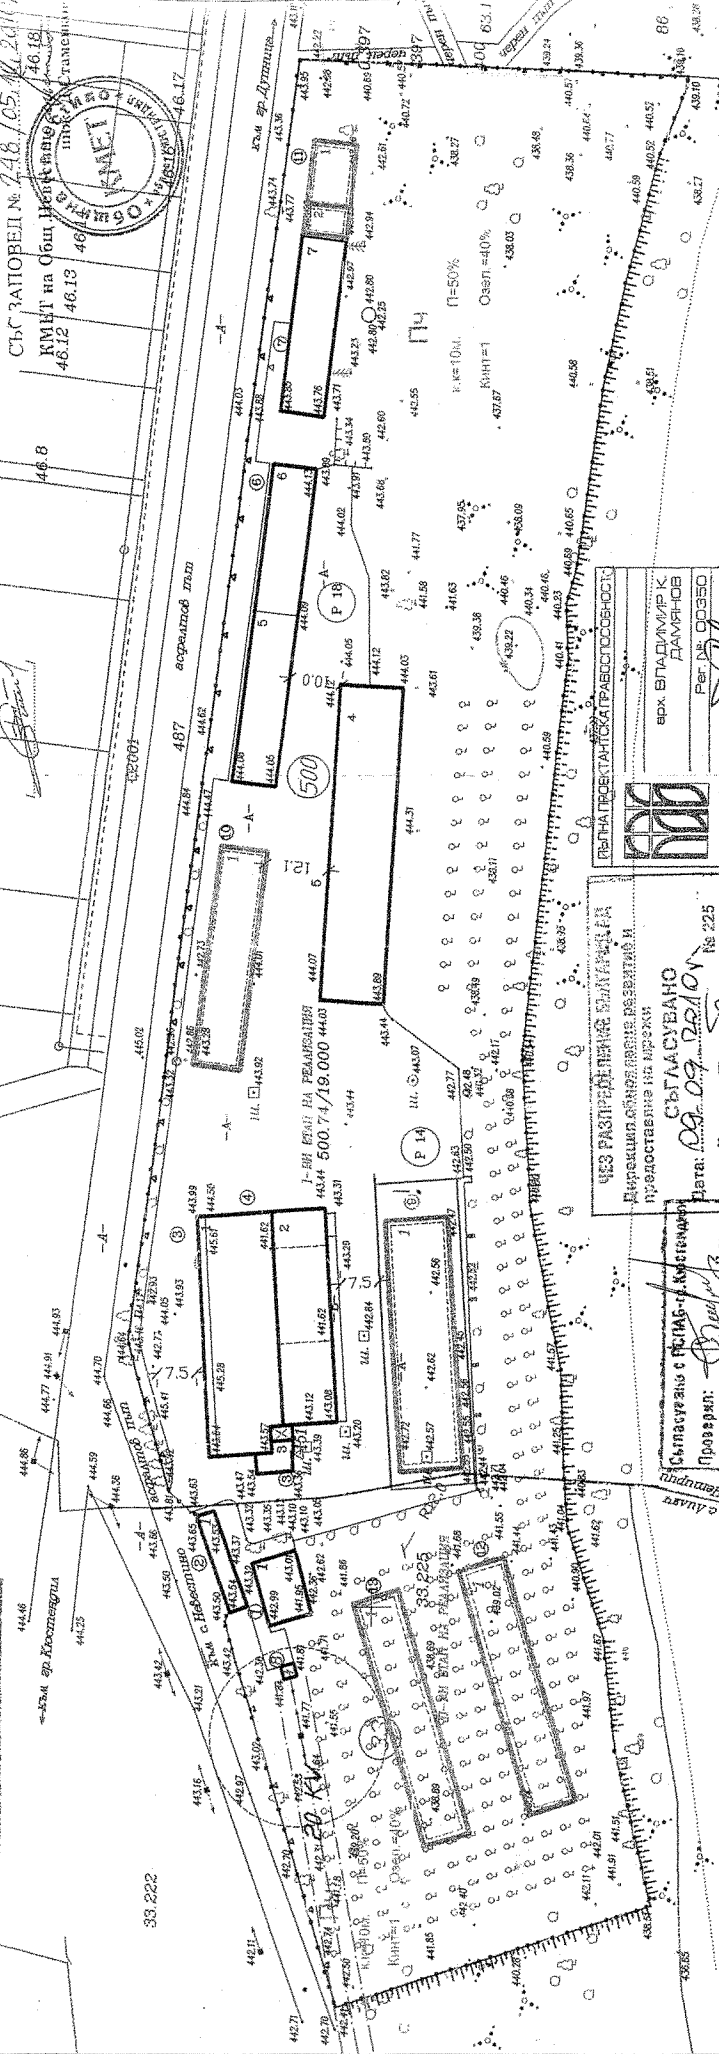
СЪГЛАСУВАНО
Дата: 09.09.2010
№ 225

ЧЕЗ РАЗПРЕДЕЛЕНИЕ БЪЛГАРИЯ АД
Дирекция обмен, развитие и предоставяне на мрежи

ПЪЛНА ПРОЕКТАНТСКА ПРАВОСПОСОБНОСТ
арх. ВЛАДИМИР К. ДАМЯНОВ
Рег. № 00350

СЪС ЗАПОВЕД № 248 / 05.11.2010
КМЕТ на Общ. Невестино

КМЕТ
Община Невестино

Съгласувано с ПСПАС-гр. Кюстендил
Проверил:

1-ви етап на реализация
500.74/19.000

2-ри етап на реализация
33.222

асфалтов път
към гр. Дупница
към с. Невестино
към гр. Кюстендил

П=50%
Озел.=40%
Кинт=1
к.к=10м.

Р 18
Р 14
Пч

500
33.222
487
46.8
46.12
46.13
46.18
46.17
63.1
86

20 KV
7.51
7.5